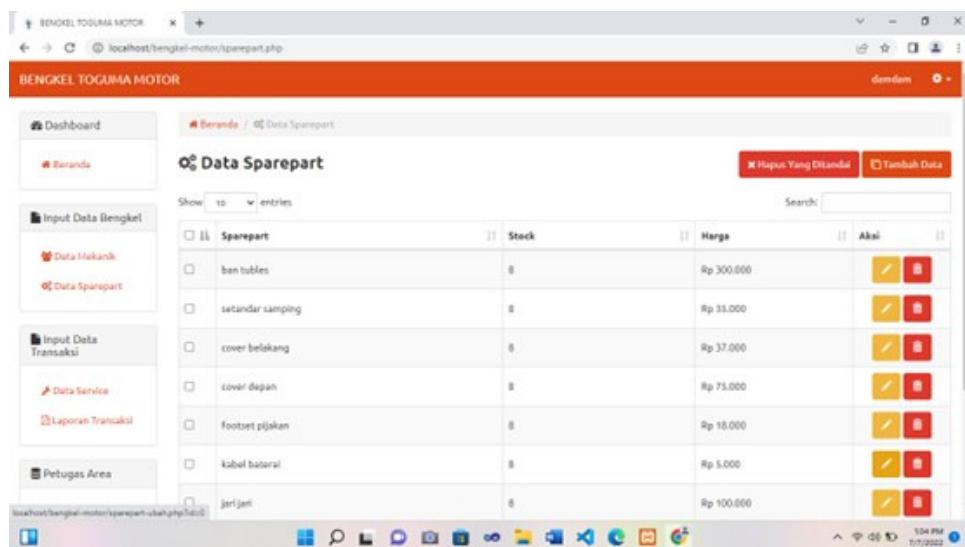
BENGKEL TOGUMA MOTOR

localhost/bengkel-motor/sparepart.php

BENGKEL TOGUMA MOTOR

demdam

Dashboard

Beranda

Input Data Bengkel

Data Mekanik

Data Sparepart

Input Data Transaksi

Data Service

Laporan Transaksi

Petugas Area

Beranda / Data Sparepart

Data Sparepart

Hapus Yang Ditandai

Tambah Data

Show 10 entries

Search:

| | Sparepart | Stock | Harga | Aksi |
|---|---|---|---|---|
| | ban tubles | 8 | Rp 300.000 | |
| | setandar samping | 8 | Rp 35.000 | |
| | cover belakang | 8 | Rp 37.000 | |
| | cover depan | 8 | Rp 75.000 | |
| | footset pijakan | 8 | Rp 18.000 | |
| | kabel baterai | 8 | Rp 5.000 | |
| | jari jari | 8 | Rp 100.000 | |

localhost/bengkel-motor/sparepart-ubah.php?id=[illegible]

1:04 PM
7/7/2022